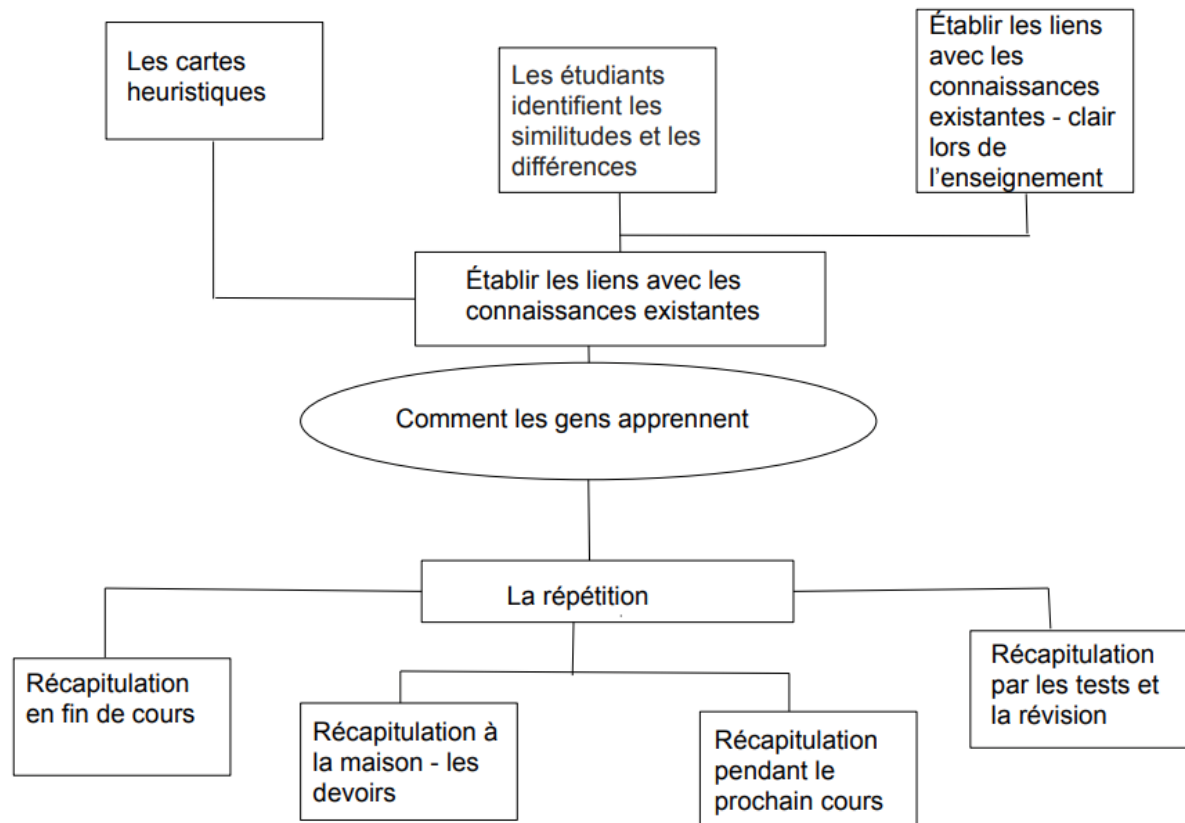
Les cartes heuristiques

Les étudiants identifient les similitudes et les différences

Établir les liens avec les connaissances existantes - clair lors de l'enseignement

Établir les liens avec les connaissances existantes

Comment les gens apprennent

La répétition

Récapitulation en fin de cours

Récapitulation à la maison - les devoirs

Récapitulation pendant le prochain cours

Récapitulation par les tests et la révision